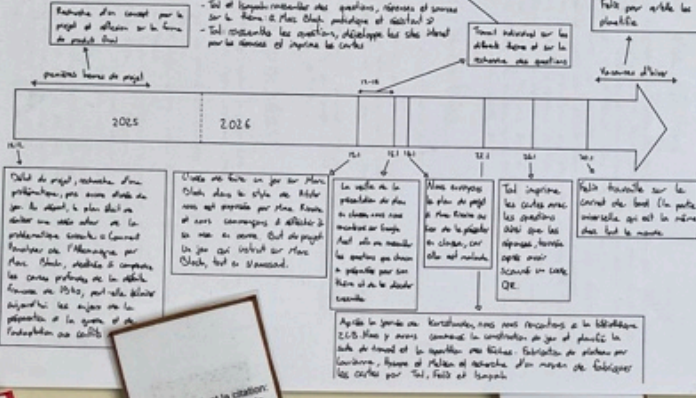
Recherche d'un concept pour le projet et réflexion sur la forme du produit final

- Tal et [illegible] recherchent des questions, réponses et sources sur le thème de Marc Bloch, méthodique et scientifique
- Tal rassemble les questions, développe les sites internet pour les données et imprime les cartes

Travail individuel sur les différents thèmes et sur la recherche des questions

Faite pour arrêter la planifie

premières heures de projet

Vacances d'hiver

2025

2026

Début du projet, recherche d'une problématique, pas encore décidé du jeu de départ, le plan était de réaliser une vidéo autour de la problématique suivante : « Comment l'enseignement de l'Allemagne par Marc Bloch, éducateur à comprendre les causes profondes de la défaite française de 1940, peut-elle éclairer aujourd'hui les enjeux de la préparation à la guerre et de l'adaptation aux conflits »

L'idée est faite un jeu sur Marc Bloch dans le style de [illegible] avec est proposé par Mme Rosier et nous commençons à réfléchir à sa mise en œuvre. But du projet : Un jeu qui instruit sur Marc Bloch, tout en s'amusant.

La veille de la présentation du plan, on choisit nos noms membres sur Google Avait afin de recueillir les questions que chacun a préparé pour son thème et de les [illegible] ensemble

Nous envoyons le plan du projet à Mme Rosier au lieu de la présenter en classe, car elle est malade

Tal imprime les cartes avec les questions ainsi que les réponses, formées après avoir scanné un code QR.

Felix travaille sur le carnet de bord (la partie universelle qui est la même dans tout le monde)

Après la journée au Kurzstunden, nous nous rencontrons à la bibliothèque ZLB. Nous y avons commencé la construction du jeu et planifié la suite du travail et la répartition des tâches. Fabrication du plateau par Louisiane, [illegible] et Milan et recherche d'un moyen de fabriquer les cartes par Tal, Felix et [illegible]

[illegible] la citation: